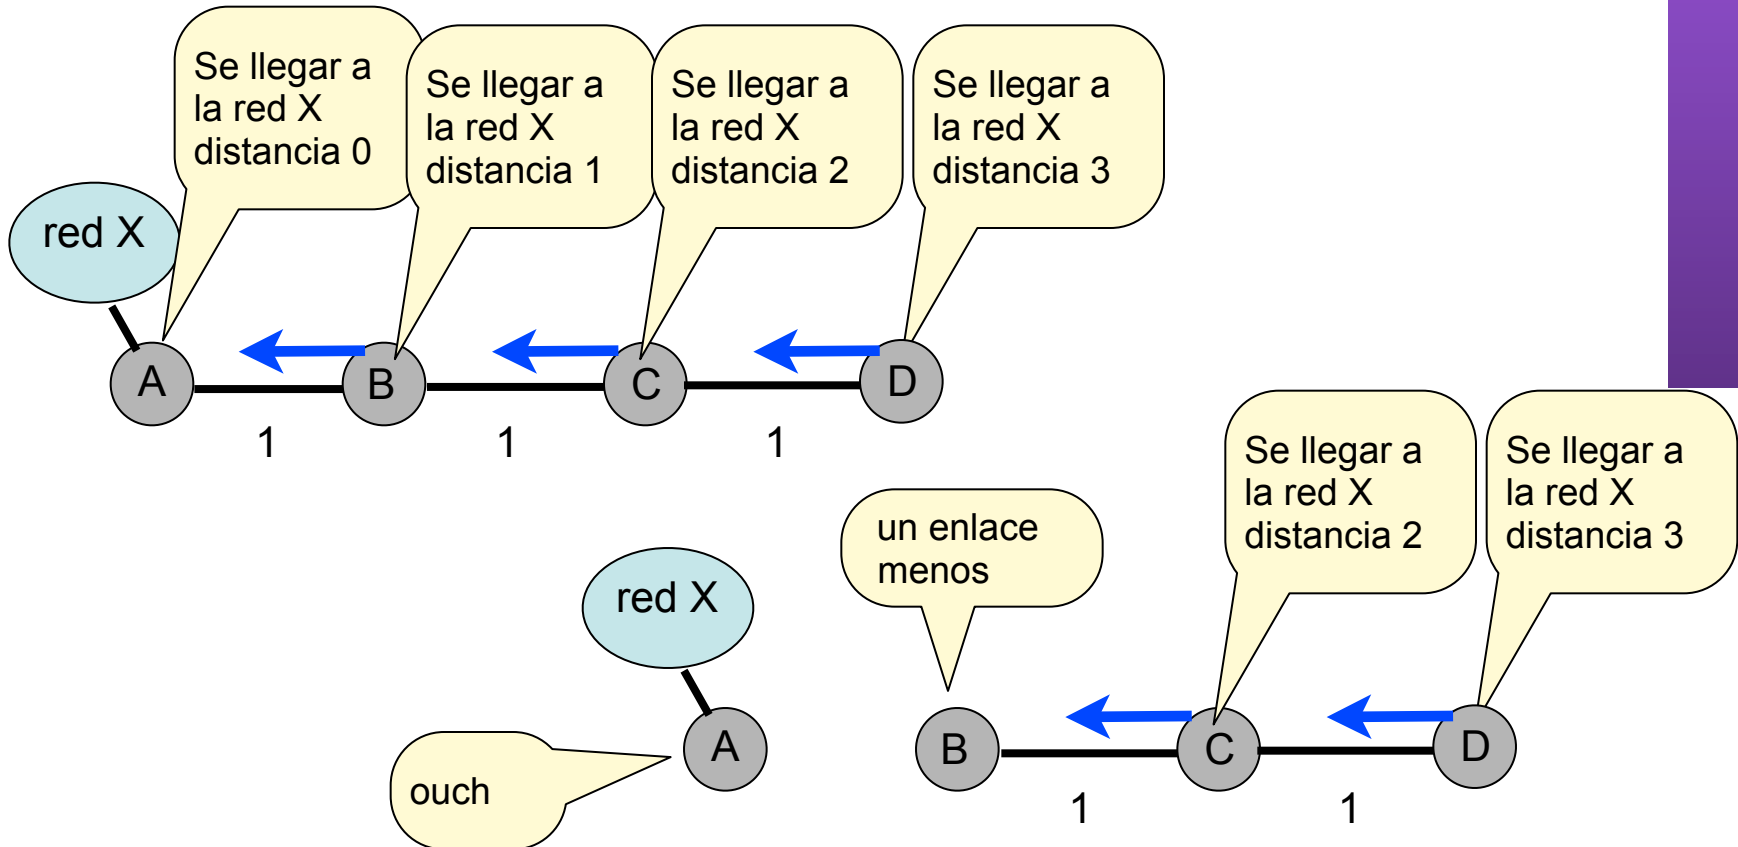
Se llegar a la red X distancia 0

Se llegar a la red X distancia 1

Se llegar a la red X distancia 2

Se llegar a la red X distancia 3

red X

A

B

C

D

1

1

1

Se llegar a la red X distancia 2

Se llegar a la red X distancia 3

un enlace menos

red X

A

ouch

B

C

D

1

1